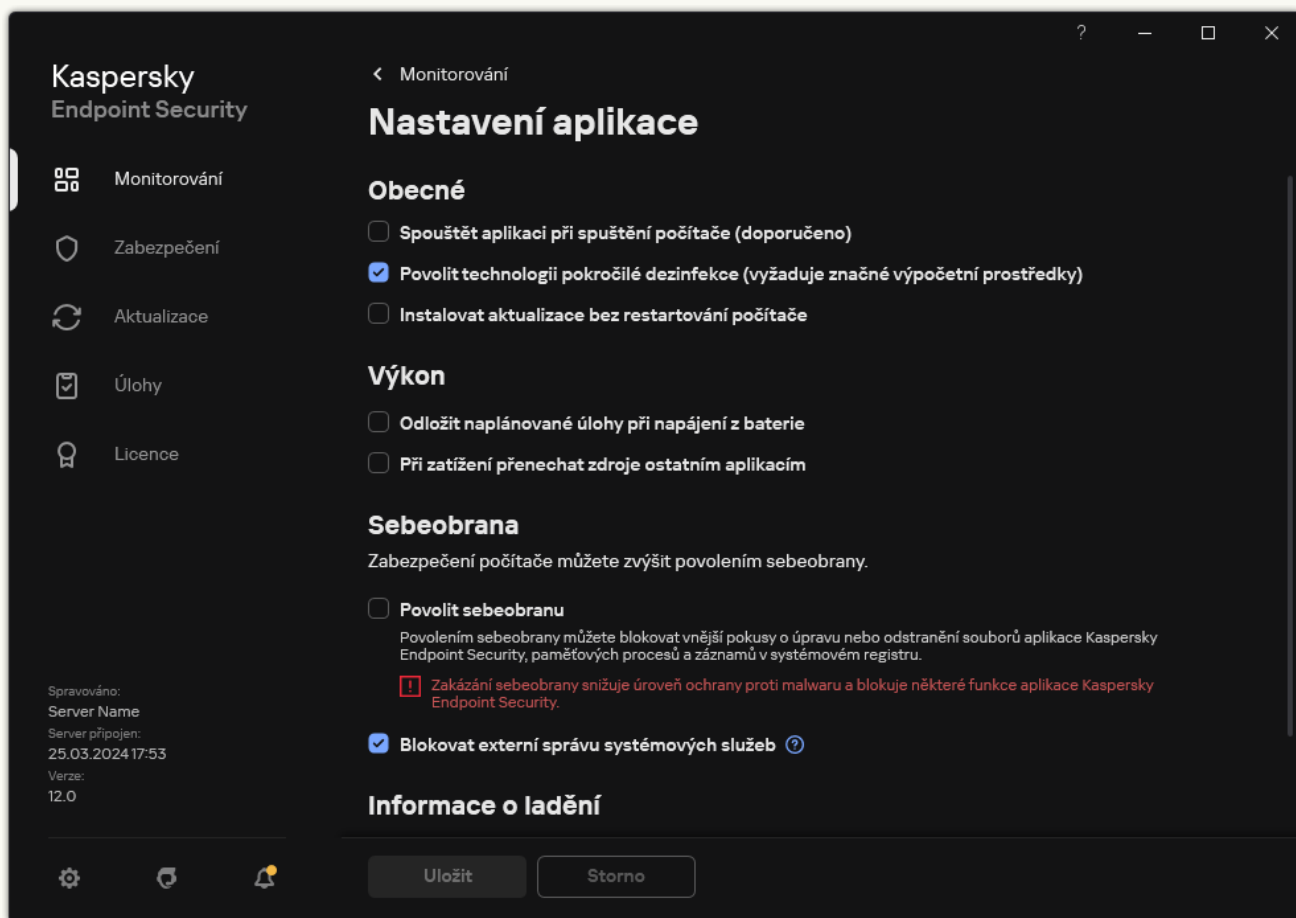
?

Kaspersky
Endpoint Security

Monitorování

Zabezpečení

Aktualizace

Úlohy

Licence

Spravováno:
Server Name
Server připojen:
25.03.2024 17:53
Verze:
12.0

‹ Monitorování

Nastavení aplikace

Obecné

Spouštět aplikaci při spuštění počítače (doporučeno)

Povolit technologii pokročilé dezinfekce (vyžaduje značné výpočetní prostředky)

Instalovat aktualizace bez restartování počítače

Výkon

Odložit naplánované úlohy při napájení z baterie

Při zatížení přenechat zdroje ostatním aplikacím

Sebeobrana

Zabezpečení počítače můžete zvýšit povolením sebeobrany.

Povolit sebeobranu

Povolením sebeobrany můžete blokovat vnější pokusy o úpravu nebo odstranění souborů aplikace Kaspersky Endpoint Security, paměťových procesů a záznamů v systémovém registru.

Zakázání sebeobrany snižuje úroveň ochrany proti malwaru a blokuje některé funkce aplikace Kaspersky Endpoint Security.

Blokovat externí správu systémových služeb

Informace o ladění

Uložit

Storno